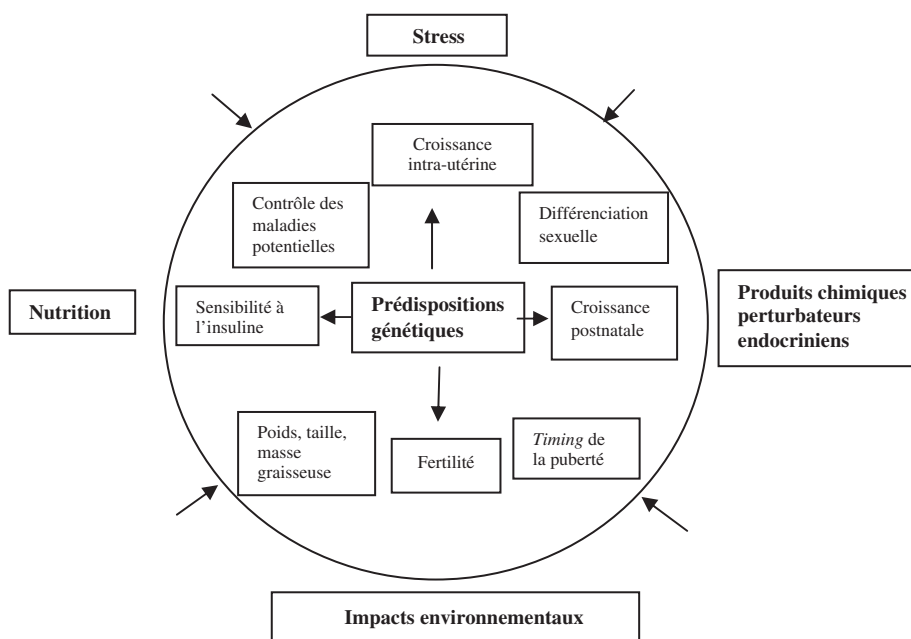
Stress

Croissance intra-utérine

Contrôle des maladies potentielles

Différenciation sexuelle

Nutrition

Sensibilité à l'insuline

Prédispositions génétiques

Croissance postnatale

Produits chimiques perturbateurs endocriniens

Poids, taille, masse graisseuse

Fertilité

*Timing* de la puberté

Impacts environnementaux